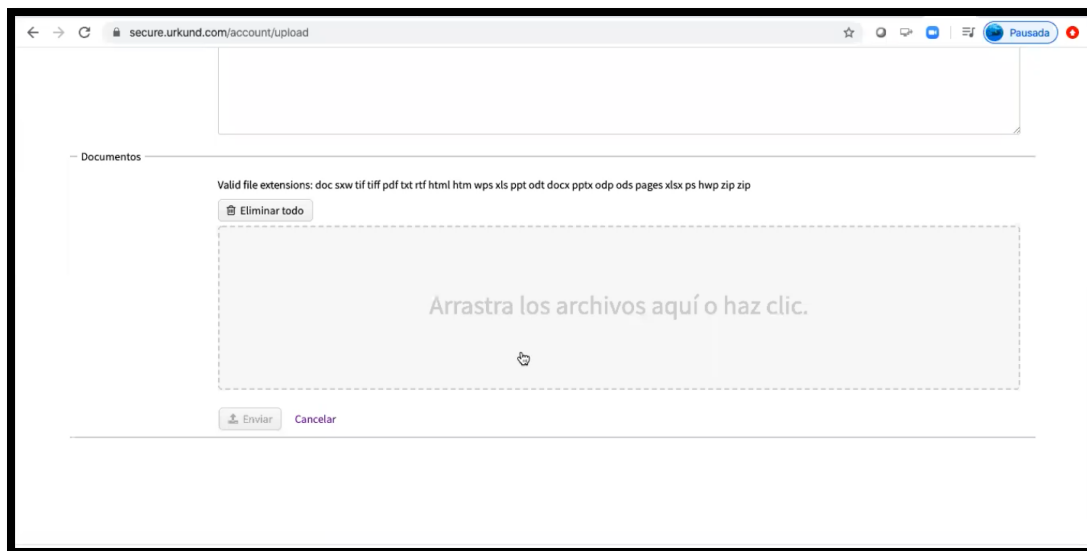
secure.urkund.com/account/upload

Pausada

Documentos

Valid file extensions: doc sxw tif tiff pdf txt rtf html htm wps xls ppt odt docx pptx odp ods pages xlsx ps hwp zip zip

Eliminar todo

Arrastra los archivos aquí o haz clic.

Enviar Cancelar